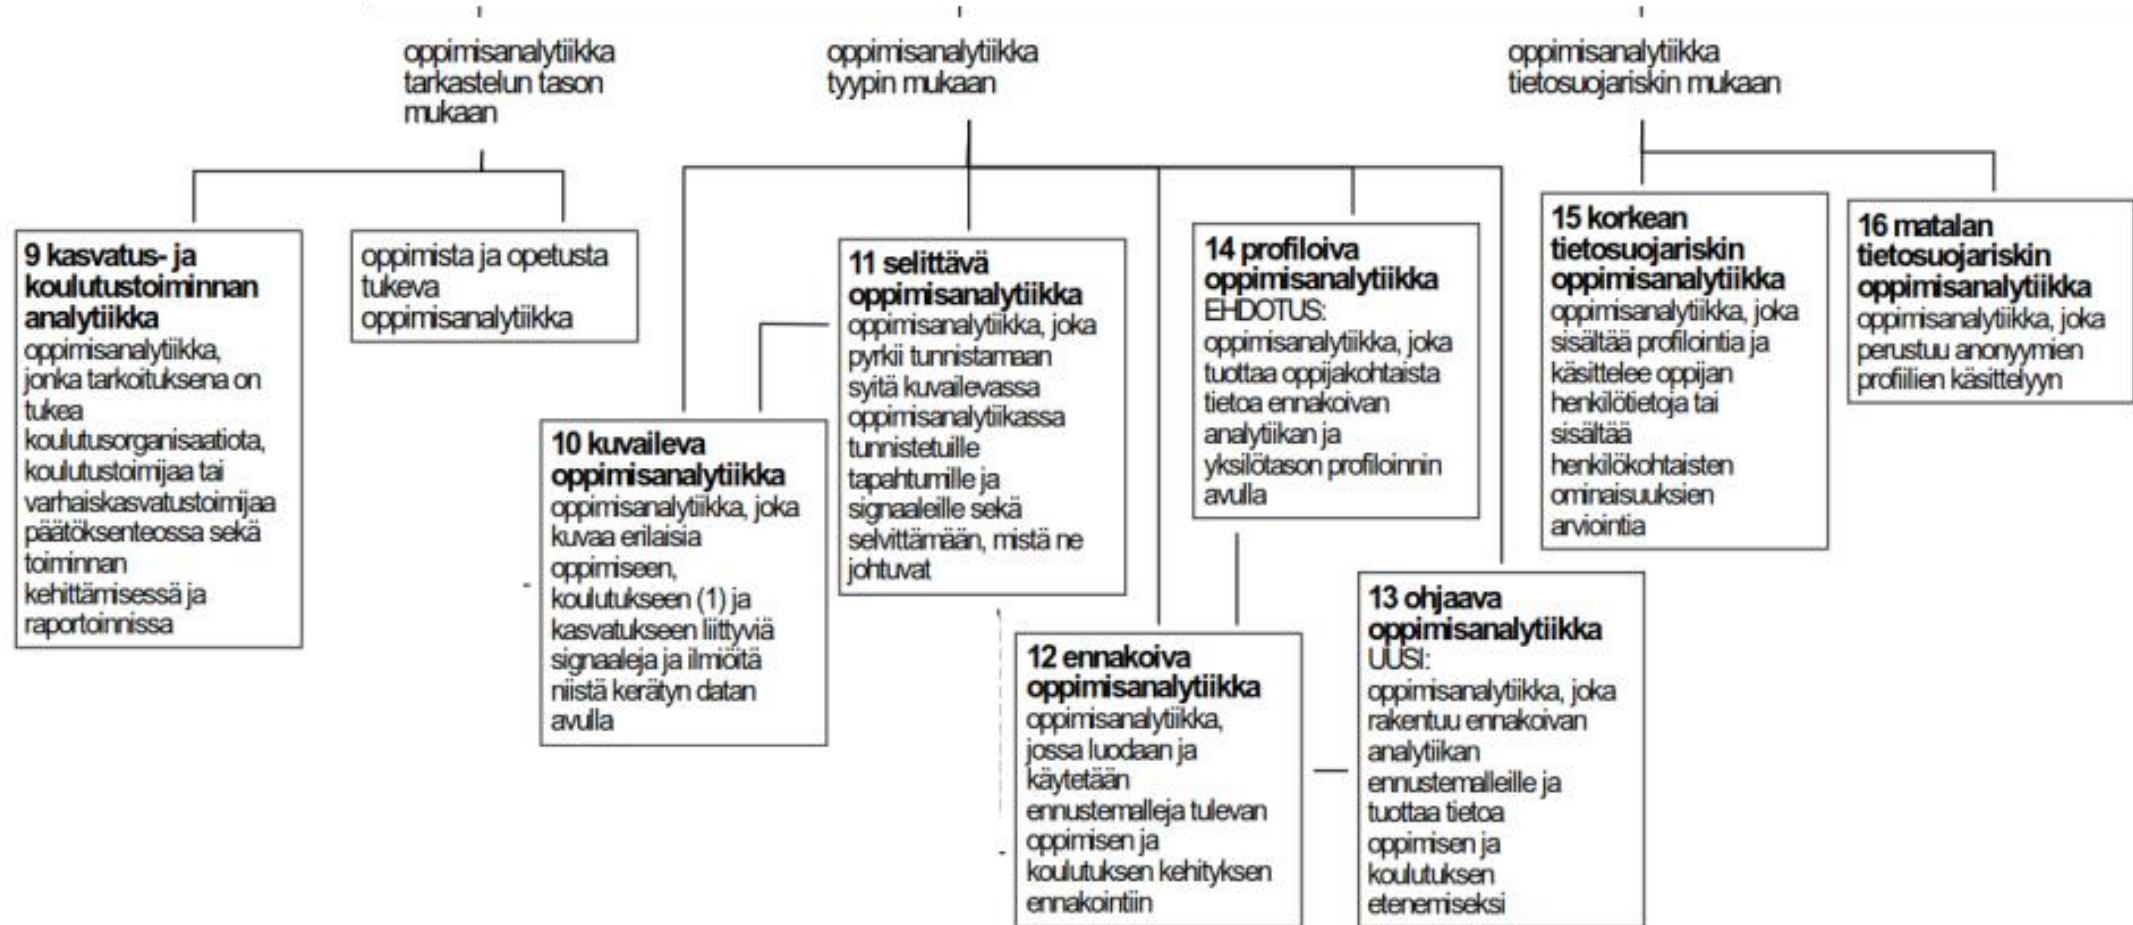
oppimisanalytiikka tarkastelun tason mukaan

oppimisanalytiikka tyypin mukaan

oppimisanalytiikka tietosuojariskin mukaan

**9 kasvatus- ja koulutustoiminnan analytiikka**
oppimisanalytiikka, jonka tarkoituksena on tukea koulutusorganisaatiota, koulutustoimijaa tai varhaiskasvatustoimijaa päätöksenteossa sekä toiminnan kehittämisessä ja raportoinnissa

oppimista ja opetusta tukeva oppimisanalytiikka

**10 kuvaileva oppimisanalytiikka**
oppimisanalytiikka, joka kuvaa erilaisia oppimiseen, koulutukseen (1) ja kasvatukseen liittyviä signaaleja ja ilmiöitä niistä kerätyn datan avulla

**11 selittävä oppimisanalytiikka**
oppimisanalytiikka, joka pyrkii tunnistamaan syitä kuvailevassa oppimisanalytiikassa tunnistetuille tapahtumille ja signaaleille sekä selvittämään, mistä ne johtuvat

**12 ennakoiva oppimisanalytiikka**
oppimisanalytiikka, jossa luodaan ja käytetään ennustemalleja tulevan oppimisen ja koulutuksen kehityksen ennakointiin

**14 profiloiva oppimisanalytiikka**
EHDOTUS:
oppimisanalytiikka, joka tuottaa oppijakohtaista tietoa ennakoivan analytiikan ja yksilötason profiloinnin avulla

**13 ohjaava oppimisanalytiikka**
UUSI:
oppimisanalytiikka, joka rakentuu ennakoivan analytiikan ennustemalleille ja tuottaa tietoa oppimisen ja koulutuksen etenemiseksi

**15 korkean tietosuojariskin oppimisanalytiikka**
oppimisanalytiikka, joka sisältää profilointia ja käsittelee oppijan henkilötietoja tai sisältää henkilökohtaisten ominaisuuksien arviointia

**16 matalan tietosuojariskin oppimisanalytiikka**
oppimisanalytiikka, joka perustuu anonyymien profiilien käsittelyyn